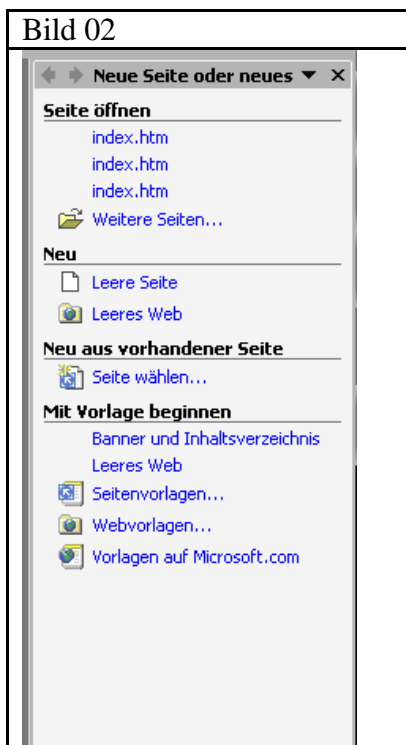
Bild 02

Neue Seite oder neues ▼ ×

Seite öffnen
index.htm
index.htm
index.htm
Weitere Seiten...

Neu
Leere Seite
Leeres Web

Neu aus vorhandener Seite
Seite wählen...

Mit Vorlage beginnen
Banner und Inhaltsverzeichnis
Leeres Web
Seitenvorlagen...
Webvorlagen...
Vorlagen auf Microsoft.com